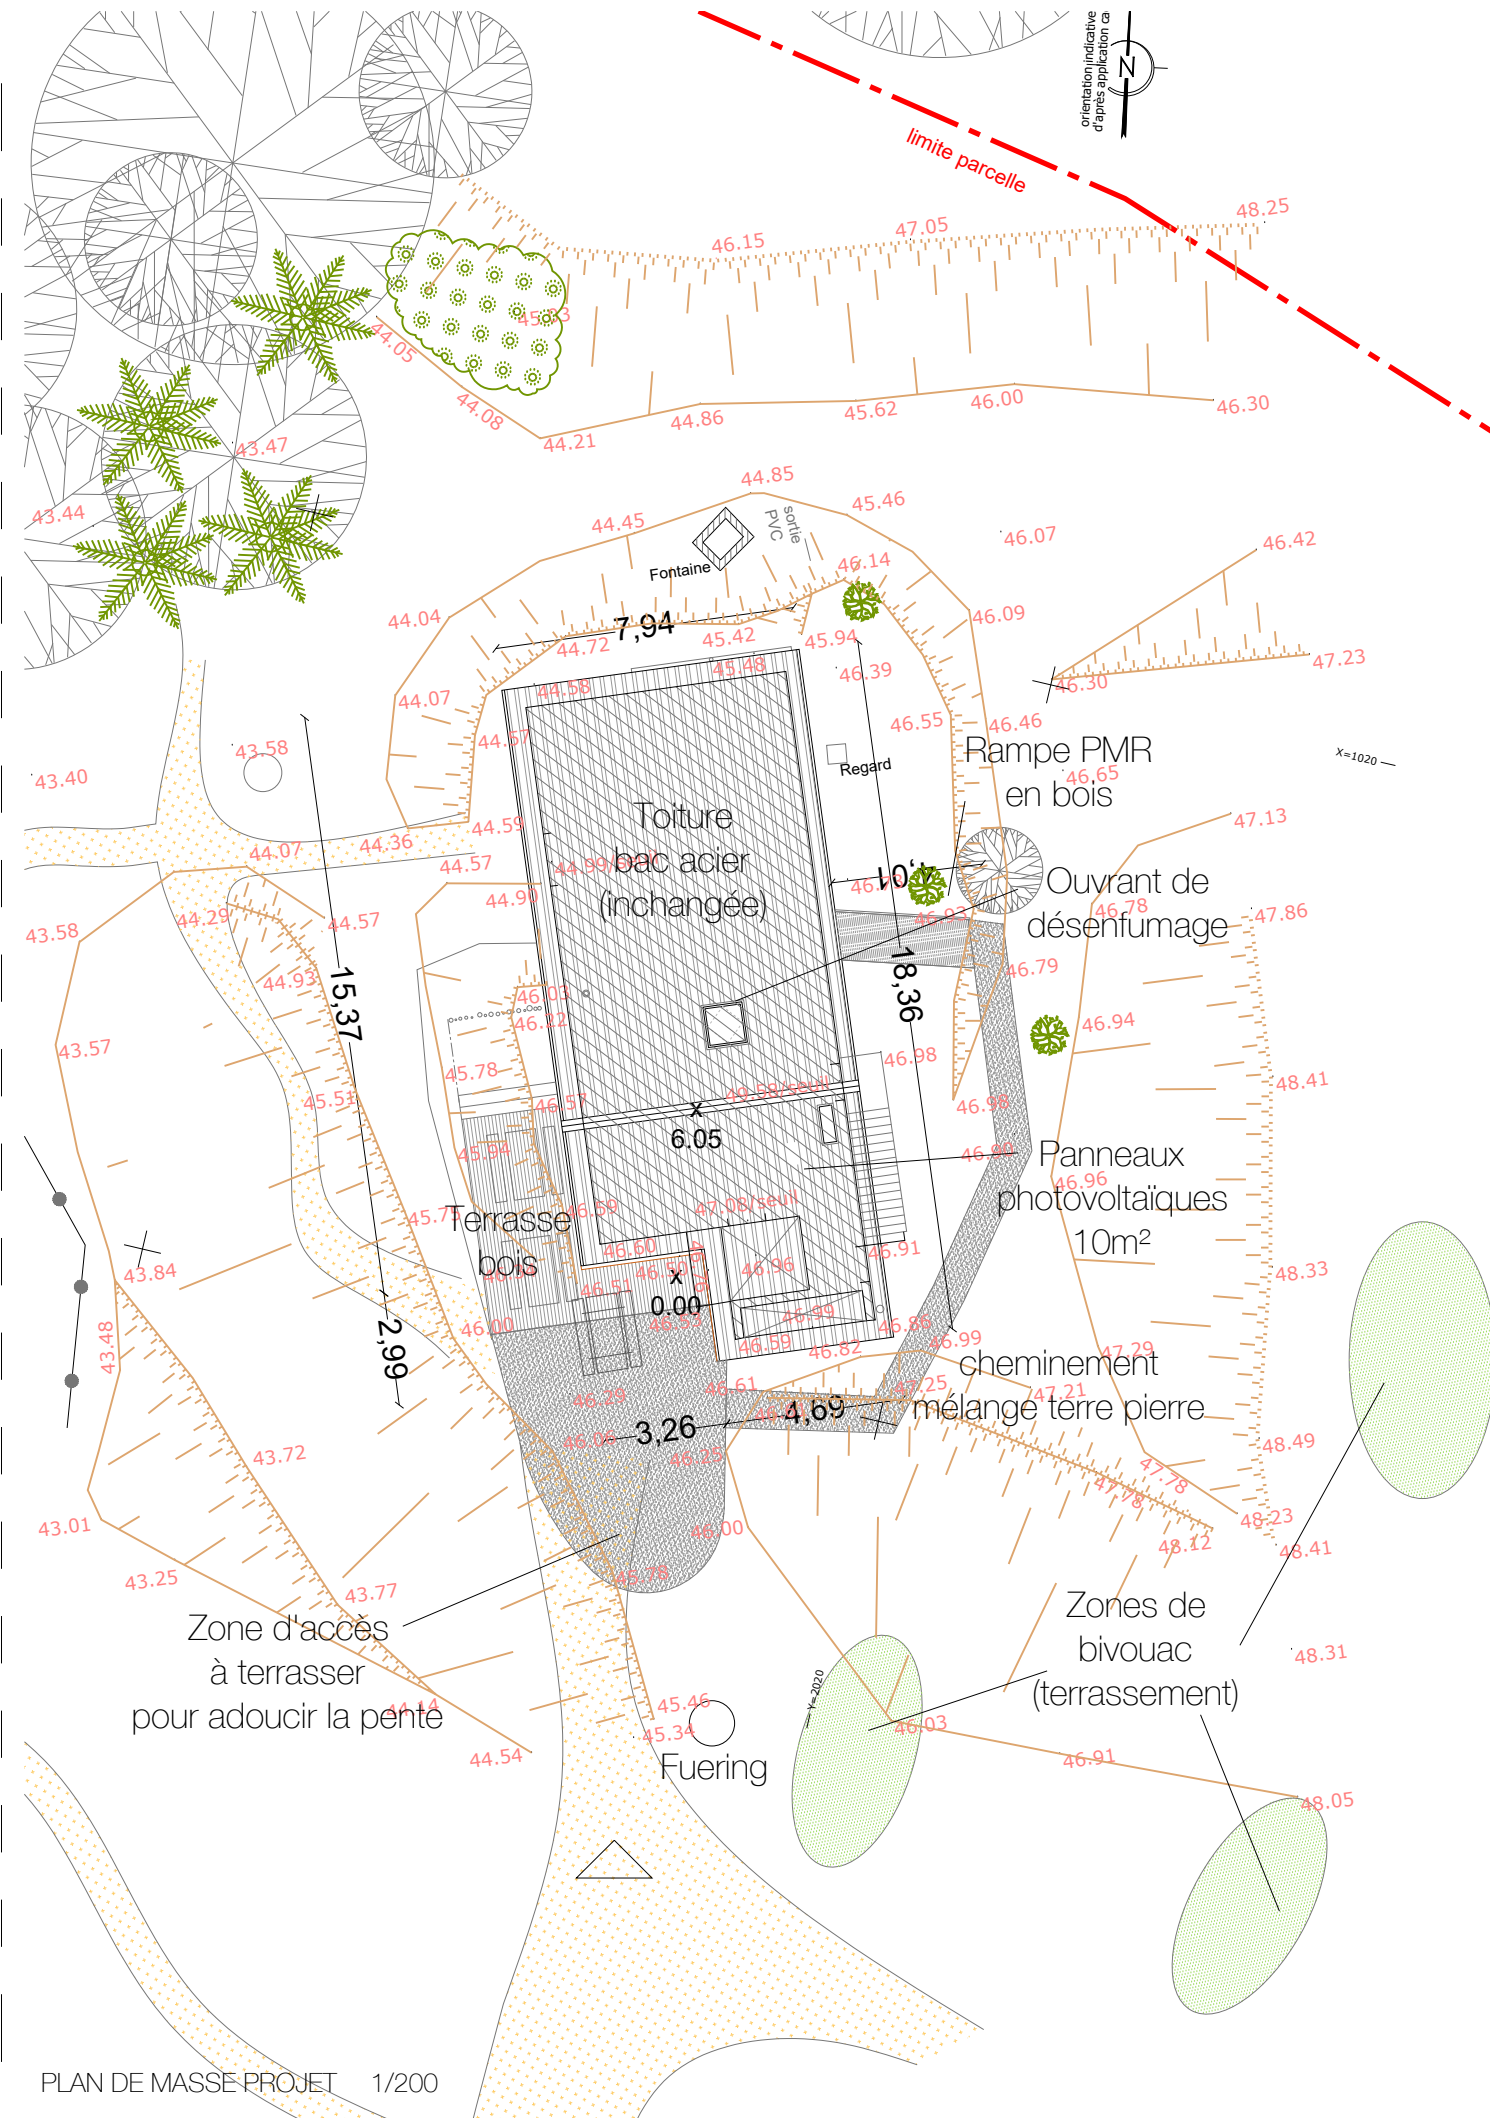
orientation indicative d'après application ca
N

limite parcelle

48.25
47.05
46.15
45.33
44.05
44.08
44.21
44.86
45.62
46.00
46.30
43.47
43.44
44.85
45.46
44.45
sortie PVC
Fontaine
46.07
46.42
46.14
44.04
7,94
44.72
45.42
45.94
46.09
45.48
46.39
47.23
46.30
44.58
44.07
46.55
46.46
44.57
Regard
Rampe PMR en bois
46.65
43.58
43.40
x=1020
47.13
44.59
44.07
44.36
44.57
Toiture bac acier (inchangée)
44.99/seuil
4,01
46.10
Ouvrant de désenfumage
46.78
47.86
44.90
46.93
43.58
44.29
44.57
44.93
15,37
18,36
46.79
46.03
46.22
46.94
43.57
45.78
46.98
48.41
45.51
46.57
46.98/seuil
x
6.05
46.98
45.94
46.80
Panneaux photovoltaïques 10m²
46.96
45.78
Terrasse bois
46.59
47.08/seuil
46.60
46.91
43.84
46.96
x
0.00
46.51
46.56
48.33
46.00
46.57
46.99
2,99
43.48
46.59
46.82
46.88
46.99
cheminement mélange terre pierre
47.29
46.29
46.61
47.25
47.21
3,26
4,69
46.06
46.25
43.72
48.49
47.78
47.78
43.01
46.00
48.23
48.12
48.41
45.78
43.25
43.77
Zone d'accès à terrasser pour adoucir la pente
Zones de bivouac (terrassement)
48.31
Y=2020
44.44
45.46
45.34
46.03
44.54
Fuering
46.91
48.05
PLAN DE MASSE PROJET 1/200